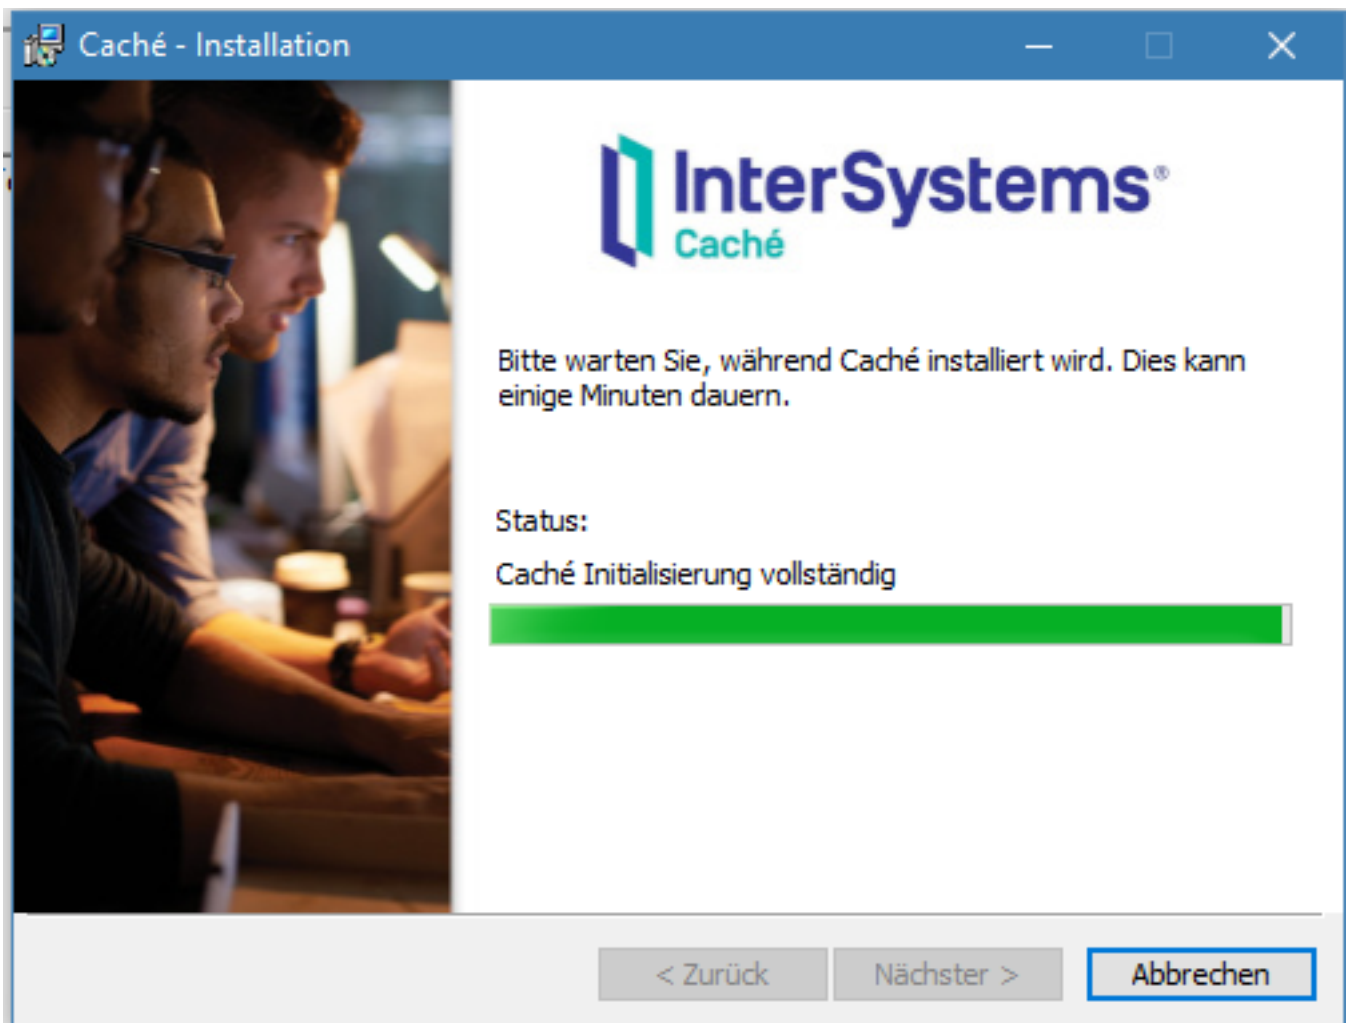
Caché - Installation

InterSystems®
Caché

Bitte warten Sie, während Caché installiert wird. Dies kann einige Minuten dauern.

Status:

Caché Initialisierung vollständig

< Zurück
Nächster >
Abbrechen